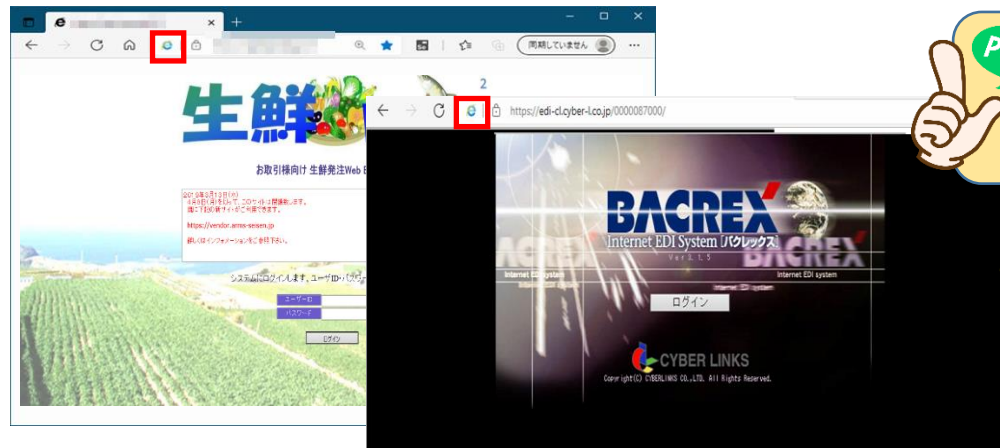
同期していません

生鮮

2

お取引様向け 生鮮発注Web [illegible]

2019年3月13日(水)
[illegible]

https://vendor.aeon-seisen.jp

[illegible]

システムにログインします。ユーザID・パスワ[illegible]

ユーザーID

パスワード

ログイン

https://edi-cl.cyber-l.co.jp/0000087000/

BACREX

Internet EDI System [バクレックス]

Ver3.1.5

BACREX

Internet EDI system

Internet EDI system

Internet EDI system

ログイン

CYBER LINKS

Copyright(C) CYBERLINKS CO.,LTD. All Rights Reserved.

P